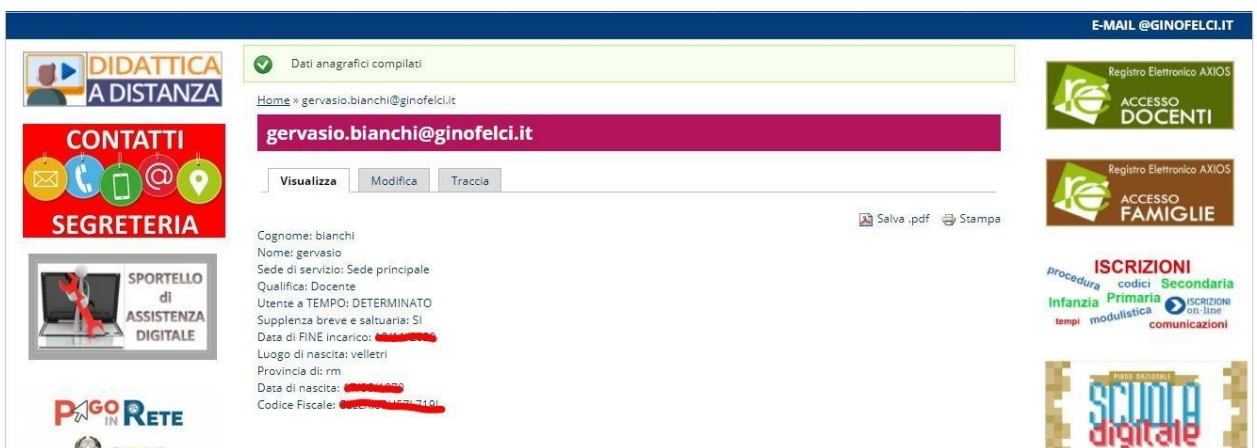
E-MAIL @GINOFELCI.IT

DIDATTICA A DISTANZA

CONTATTI SEGRETERIA

SPORTELLO di ASSISTENZA DIGITALE

PAGO IN RETE

Dati anagrafici compilati

Home » gervasio.bianchi@ginofelci.it

gervasio.bianchi@ginofelci.it

Visualizza | Modifica | Traccia

Salva .pdf Stampa

Cognome: bianchi
Nome: gervasio
Sede di servizio: Sede principale
Qualifica: Docente
Utente a TEMPO: DETERMINATO
Supplenza breve e saltuaria: SI
Data di FINE incarico: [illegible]
Luogo di nascita: velletri
Provincia di: rm
Data di nascita: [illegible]
Codice Fiscale: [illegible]

Registro Elettronico AXIOS ACCESSO DOCENTI

Registro Elettronico AXIOS ACCESSO FAMIGLIE

ISCRIZIONI procedura codici Secondaria Infanzia Primaria ISCRIZIONI on-line tempi modulistica comunicazioni

PIANO NAZIONALE SCUOLA digitale